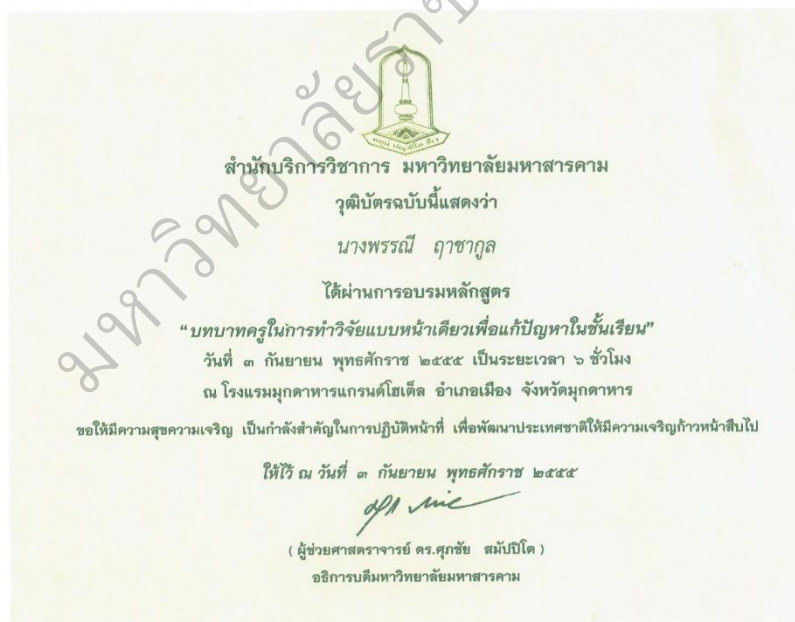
มหาวิทยาลัยราชภัฏ

พหุนํ ปญฺญา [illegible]

สำนักบริการวิชาการ มหาวิทยาลัยมหาสารคาม

วุฒิบัตรฉบับนี้แสดงว่า

นางพรรณี ฤาชากูล

ได้ผ่านการอบรมหลักสูตร

"บทบาทครูในการทำวิจัยแบบหน้าเดียวเพื่อแก้ปัญหาในชั้นเรียน"

วันที่ ๓ กันยายน พุทธศักราช ๒๕๕๕ เป็นระยะเวลา ๖ ชั่วโมง

ณ โรงแรมมุกดาหารแกรนด์โฮเต็ล อำเภอเมือง จังหวัดมุกดาหาร

ขอให้มีความสุขความเจริญ เป็นกำลังสำคัญในการปฏิบัติหน้าที่ เพื่อพัฒนาประเทศชาติให้มีความเจริญก้าวหน้าสืบไป

ให้ไว้ ณ วันที่ ๓ กันยายน พุทธศักราช ๒๕๕๕

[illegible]

( ผู้ช่วยศาสตราจารย์ ดร.ศุภชัย สมัปปิโต )

อธิการบดีมหาวิทยาลัยมหาสารคาม